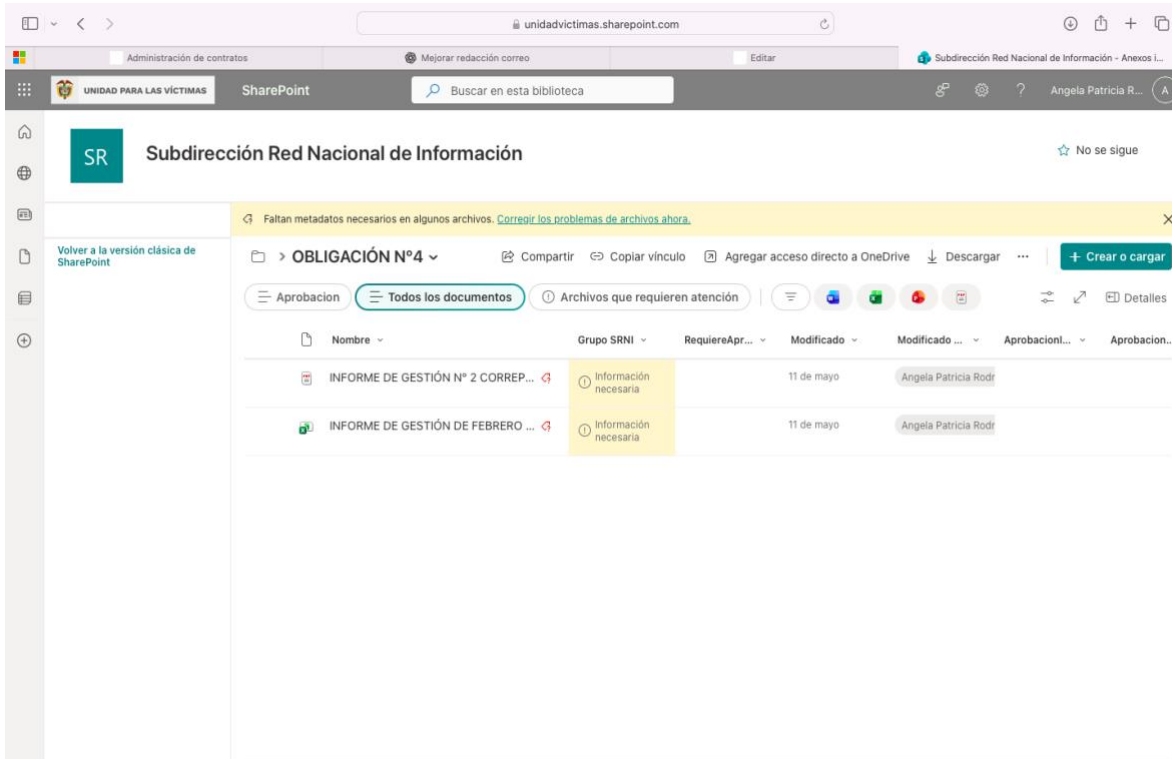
unidadvictimas.sharepoint.com

Administración de contratos
Mejorar redacción correo
Editar
Subdirección Red Nacional de Información - Anexos i...

UNIDAD PARA LAS VÍCTIMAS
SharePoint
Buscar en esta biblioteca
Angela Patricia R...
A

SR
Subdirección Red Nacional de Información
No se sigue

Faltan metadatos necesarios en algunos archivos. Corregir los problemas de archivos ahora.

Volver a la versión clásica de SharePoint

> OBLIGACIÓN Nº4
Compartir
Copiar vínculo
Agregar acceso directo a OneDrive
Descargar
···
+ Crear o cargar

Aprobacion
Todos los documentos
Archivos que requieren atención
Detalles

| Nombre | Grupo SRNI | RequiereApr... | Modificado | Modificado ... | Aprobacionl... | Aprobacion... |
|---|---|---|---|---|---|---|
| INFORME DE GESTIÓN Nº 2 CORREP... | Información necesaria | | 11 de mayo | Angela Patricia Rodr | | |
| INFORME DE GESTIÓN DE FEBRERO ... | Información necesaria | | 11 de mayo | Angela Patricia Rodr | | |